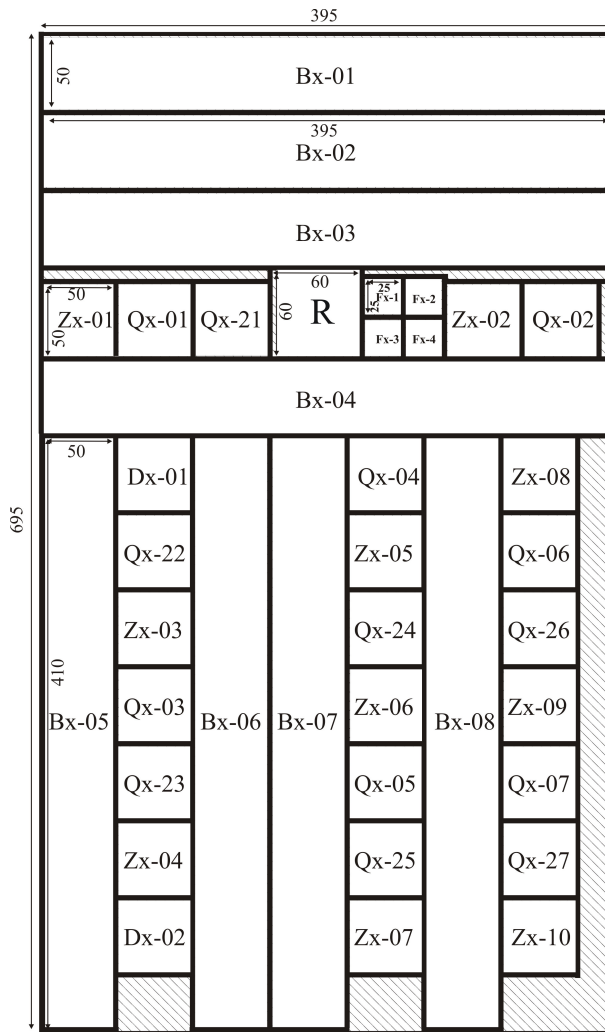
395

50

Bx-01

395

Bx-02

Bx-03

50

50

Zx-01

Qx-01

Qx-21

60

60

R

25

25

Fx-1

Fx-2

Fx-3

Fx-4

Zx-02

Qx-02

Bx-04

695

50

410

Bx-05

Dx-01

Qx-22

Zx-03

Qx-03

Qx-23

Zx-04

Dx-02

Bx-06

Bx-07

Qx-04

Zx-05

Qx-24

Zx-06

Qx-05

Qx-25

Zx-07

Bx-08

Zx-08

Qx-06

Qx-26

Zx-09

Qx-07

Qx-27

Zx-10